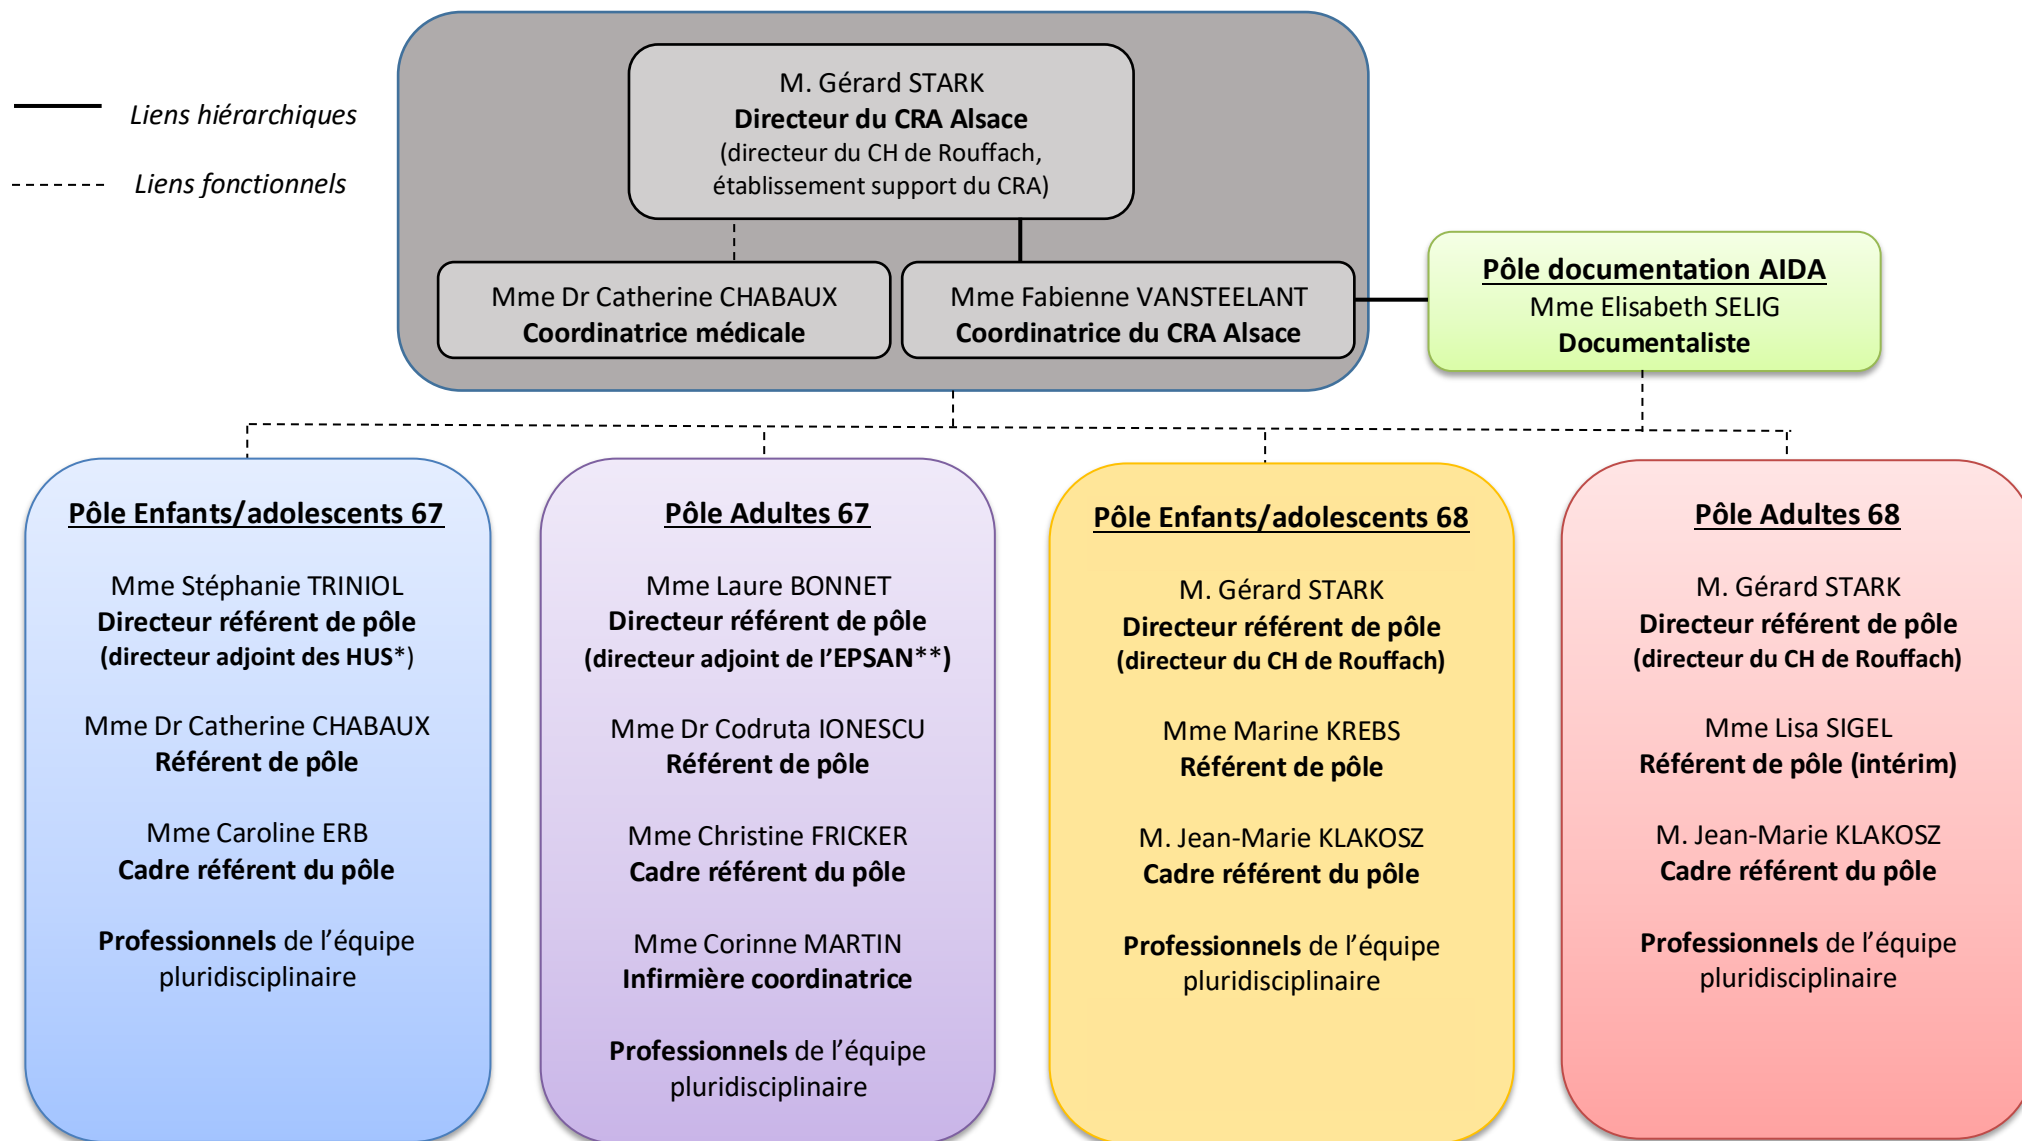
Liens hiérarchiques

Liens fonctionnels

M. Gérard STARK
**Directeur du CRA Alsace**
(directeur du CH de Rouffach, établissement support du CRA)

Mme Dr Catherine CHABAUX
**Coordinatrice médicale**

Mme Fabienne VANSTEELANT
**Coordinatrice du CRA Alsace**

**Pôle documentation AIDA**
Mme Elisabeth SELIG
**Documentaliste**

**Pôle Enfants/adolescents 67**

Mme Stéphanie TRINIOL
**Directeur référent de pôle**
**(directeur adjoint des HUS\*)**

Mme Dr Catherine CHABAUX
**Référent de pôle**

Mme Caroline ERB
**Cadre référent du pôle**

**Professionnels** de l'équipe pluridisciplinaire

**Pôle Adultes 67**

Mme Laure BONNET
**Directeur référent de pôle**
**(directeur adjoint de l'EPSAN\*\*)**

Mme Dr Codruta IONESCU
**Référent de pôle**

Mme Christine FRICKER
**Cadre référent du pôle**

Mme Corinne MARTIN
**Infirmière coordinatrice**

**Professionnels** de l'équipe pluridisciplinaire

**Pôle Enfants/adolescents 68**

M. Gérard STARK
**Directeur référent de pôle**
**(directeur du CH de Rouffach)**

Mme Marine KREBS
**Référent de pôle**

M. Jean-Marie KLAKOSZ
**Cadre référent du pôle**

**Professionnels** de l'équipe pluridisciplinaire

**Pôle Adultes 68**

M. Gérard STARK
**Directeur référent de pôle**
**(directeur du CH de Rouffach)**

Mme Lisa SIGEL
**Référent de pôle (intérim)**

M. Jean-Marie KLAKOSZ
**Cadre référent du pôle**

**Professionnels** de l'équipe pluridisciplinaire